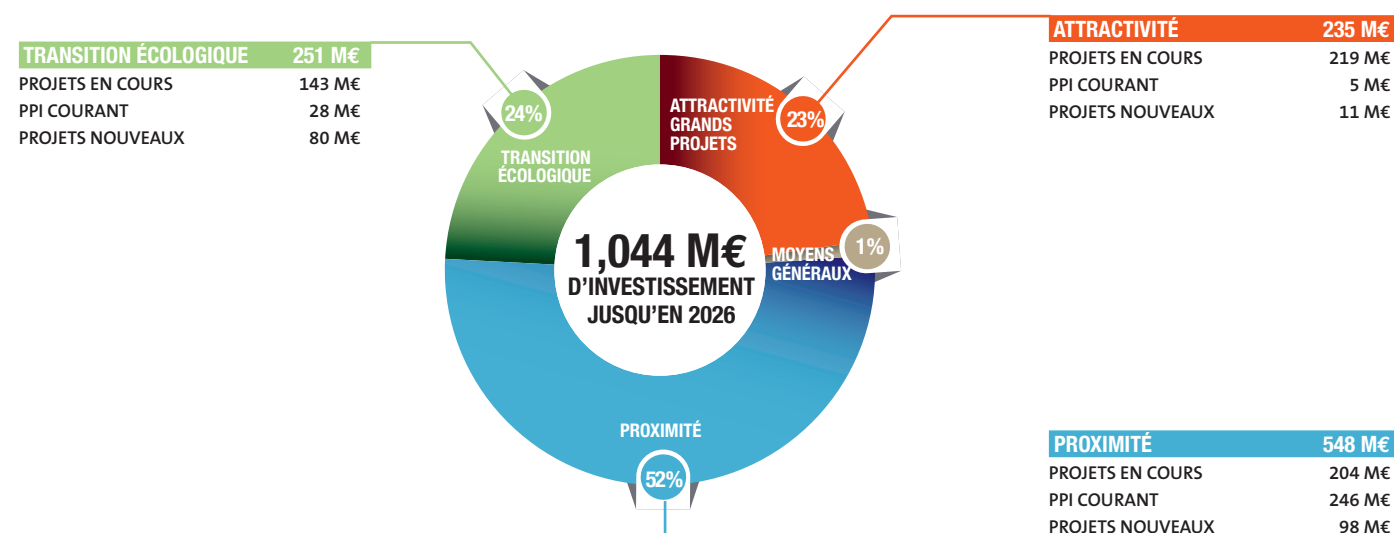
| TRANSITION ÉCOLOGIQUE | 251 M€ |
|---|---|
| PROJETS EN COURS | 143 M€ |
| PPI COURANT | 28 M€ |
| PROJETS NOUVEAUX | 80 M€ |

24%

TRANSITION ÉCOLOGIQUE

ATTRACTIVITÉ GRANDS PROJETS

23%

1,044 M€
D'INVESTISSEMENT JUSQU'EN 2026

MOYENS GÉNÉRAUX

1%

PROXIMITÉ

52%

| ATTRACTIVITÉ | 235 M€ |
|---|---|
| PROJETS EN COURS | 219 M€ |
| PPI COURANT | 5 M€ |
| PROJETS NOUVEAUX | 11 M€ |

| PROXIMITÉ | 548 M€ |
|---|---|
| PROJETS EN COURS | 204 M€ |
| PPI COURANT | 246 M€ |
| PROJETS NOUVEAUX | 98 M€ |